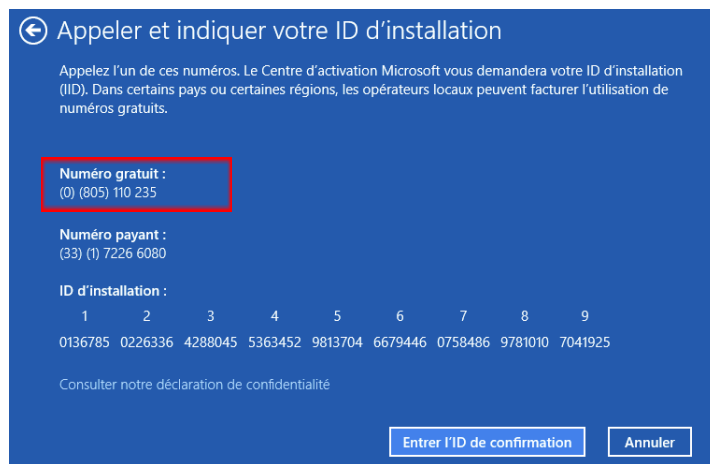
Appeler et indiquer votre ID d'installation

Appelez l'un de ces numéros. Le Centre d'activation Microsoft vous demandera votre ID d'installation (IID). Dans certains pays ou certaines régions, les opérateurs locaux peuvent facturer l'utilisation de numéros gratuits.

Numéro gratuit :
(0) (805) 110 235

Numéro payant :
(33) (1) 7226 6080

ID d'installation :

| 1 | 2 | 3 | 4 | 5 | 6 | 7 | 8 | 9 |
|---|---|---|---|---|---|---|---|---|
| 0136785 | 0226336 | 4288045 | 5363452 | 9813704 | 6679446 | 0758486 | 9781010 | 7041925 |

Consulter notre déclaration de confidentialité

Entrer l'ID de confirmation

Annuler